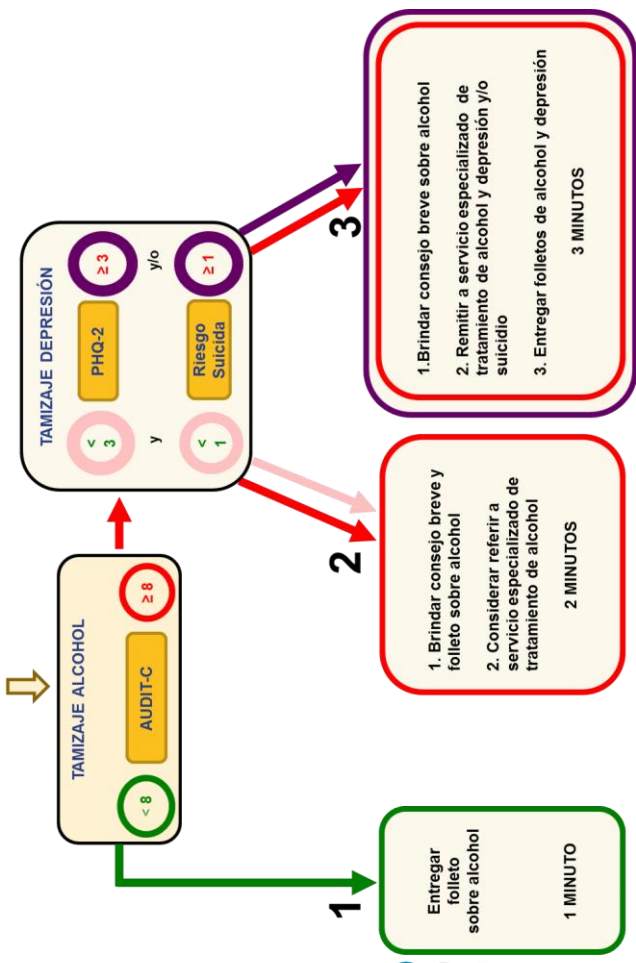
TAMIZAJE ALCOHOL

< 8

AUDIT-C

≥ 8

TAMIZAJE DEPRESIÓN

< 3

PHQ-2

≥ 3

y

y/o

< 1

Riesgo Suicida

≥ 1

1

Entregar folleto sobre alcohol

1 MINUTO

2

1. Brindar consejo breve y folleto sobre alcohol

2. Considerar referir a servicio especializado de tratamiento de alcohol

2 MINUTOS

3

1. Brindar consejo breve sobre alcohol

2. Remitir a servicio especializado de tratamiento de alcohol y depresión y/o suicidio

3. Entregar folletos de alcohol y depresión

3 MINUTOS